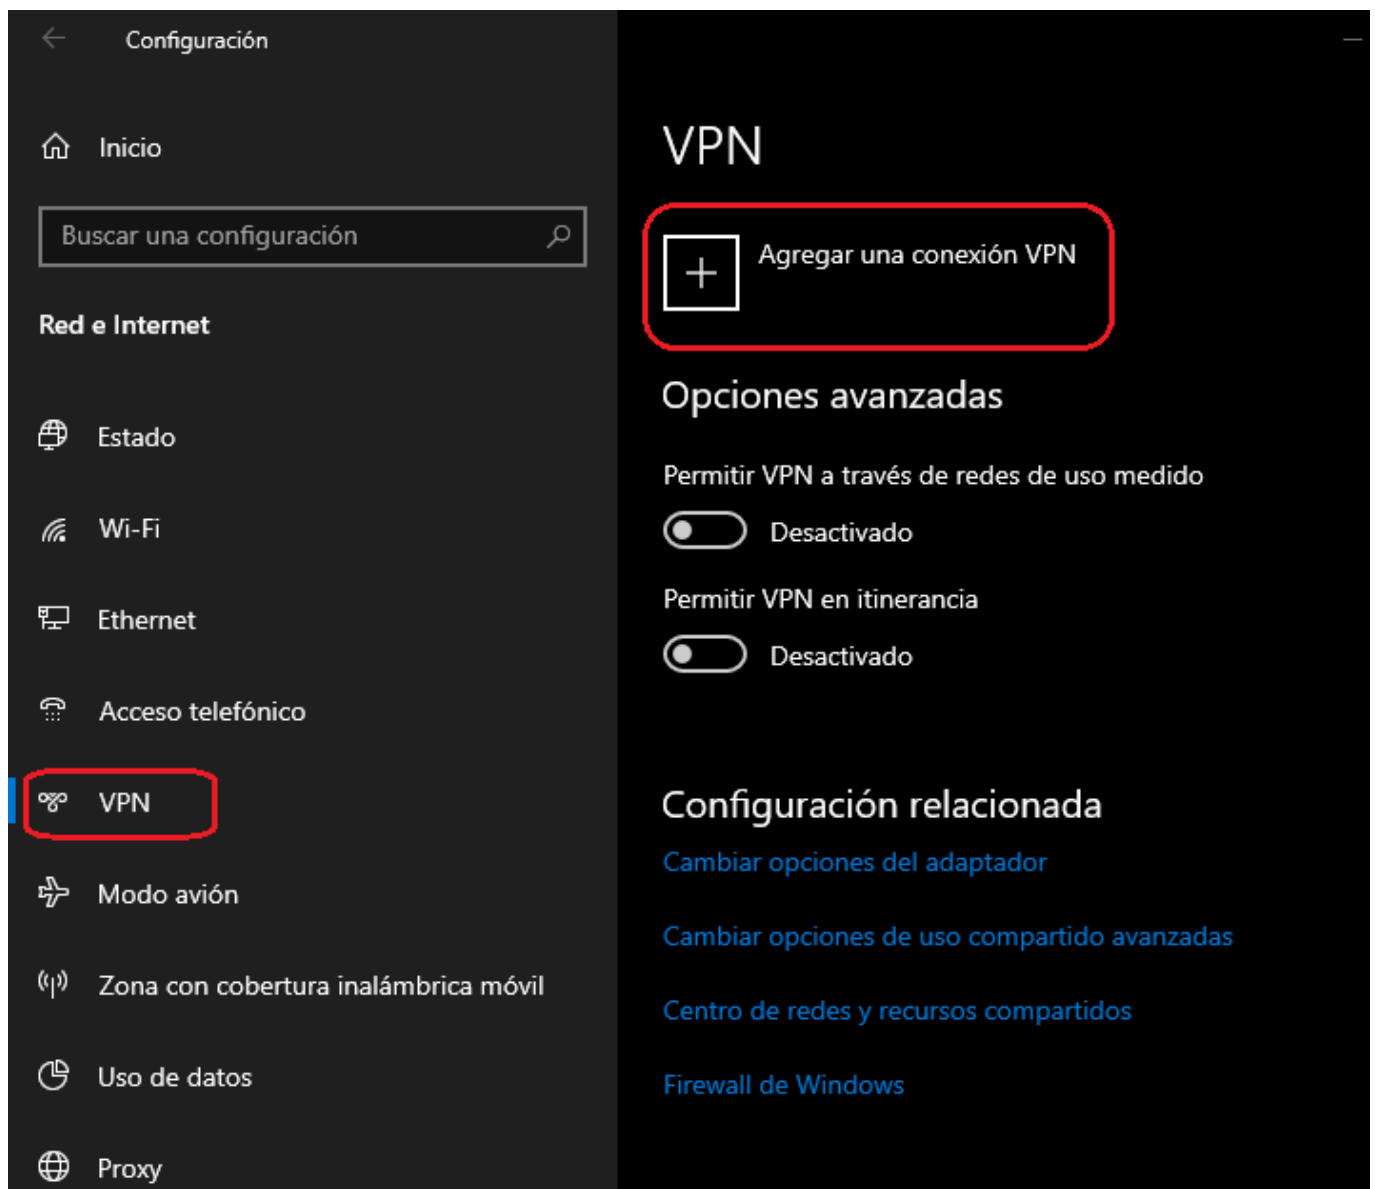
Configuración

Inicio

Buscar una configuración

Red e Internet

Estado

Wi-Fi

Ethernet

Acceso telefónico

VPN

Modo avión

Zona con cobertura inalámbrica móvil

Uso de datos

Proxy

VPN

Agregar una conexión VPN

Opciones avanzadas

Permitir VPN a través de redes de uso medido

Desactivado

Permitir VPN en itinerancia

Desactivado

Configuración relacionada

Cambiar opciones del adaptador

Cambiar opciones de uso compartido avanzadas

Centro de redes y recursos compartidos

Firewall de Windows